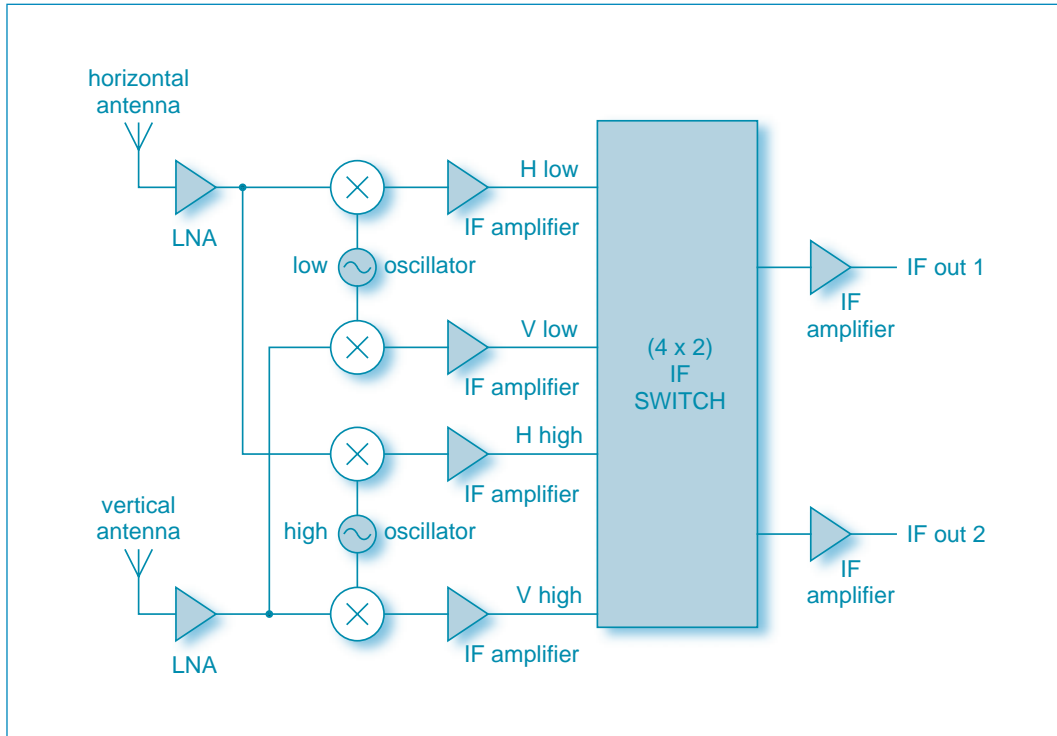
horizontal antenna

LNA

H low

IF amplifier

low oscillator

V low

IF amplifier

H high

IF amplifier

vertical antenna

high oscillator

V high

LNA

IF amplifier

(4 x 2) IF SWITCH

IF out 1

IF amplifier

IF out 2

IF amplifier